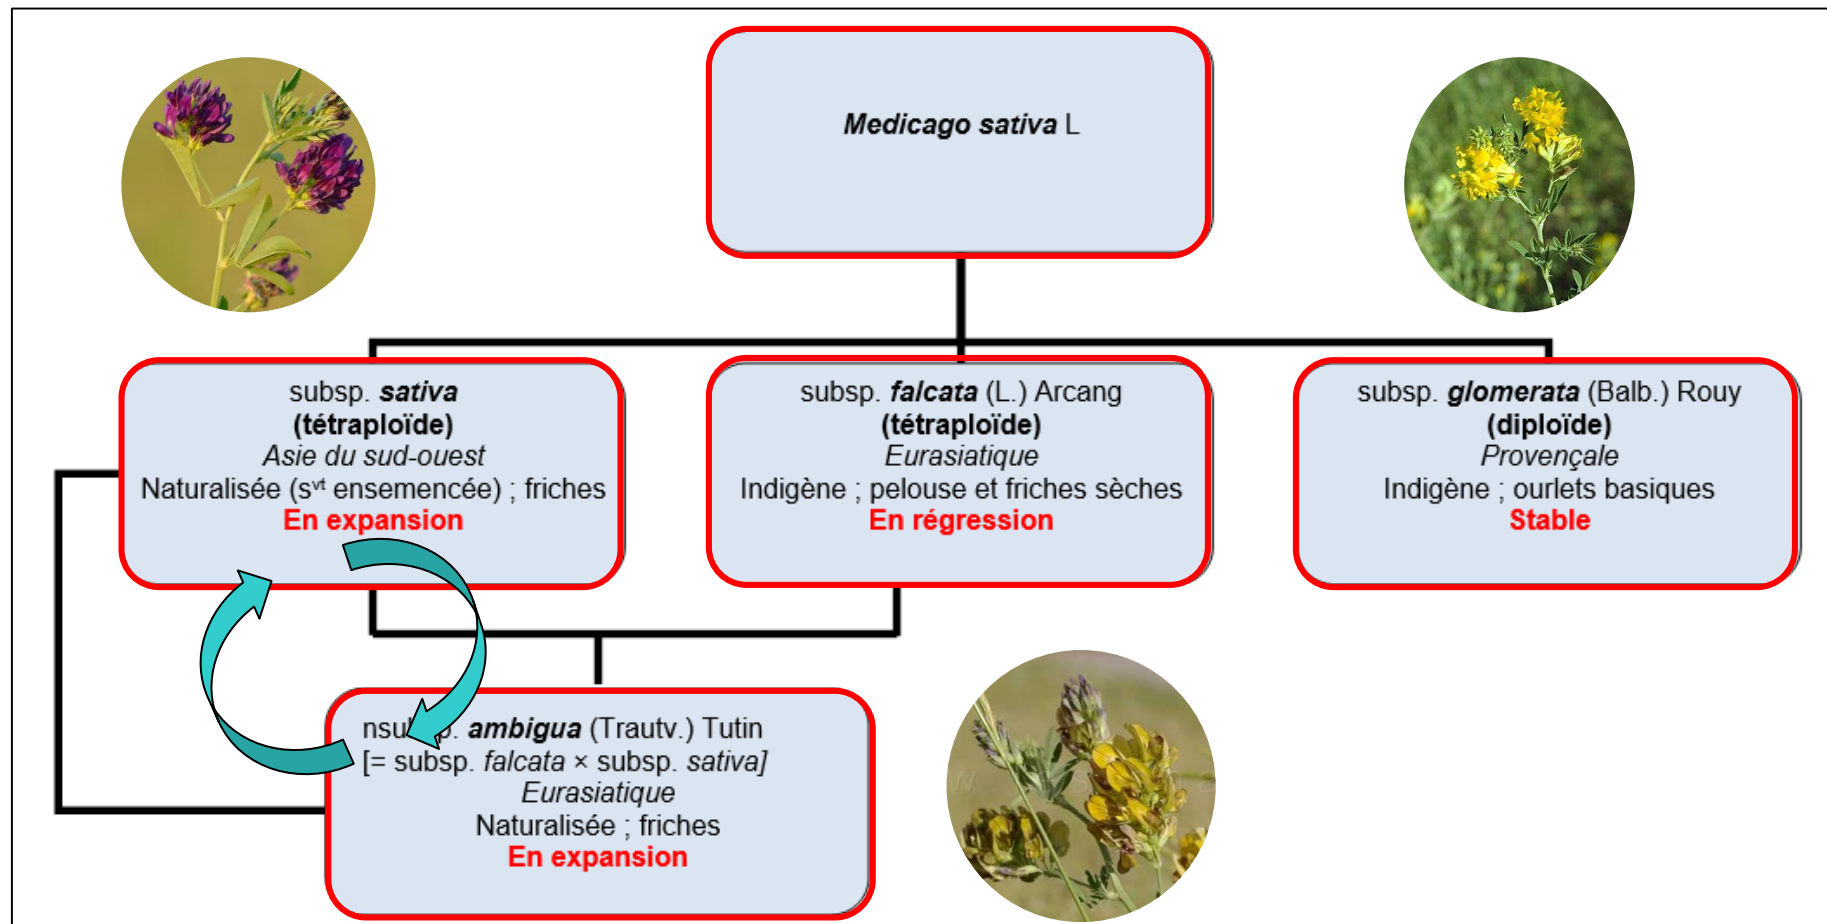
***Medicago sativa*** L

subsp. ***sativa***
**(tétraploïde)**
*Asie du sud-ouest*
Naturalisée (s$^{vt}$ ensemencée) ; friches
**En expansion**

subsp. ***falcata*** (L.) Arcang
**(tétraploïde)**
*Eurasiatique*
Indigène ; pelouse et friches sèches
**En régression**

subsp. ***glomerata*** (Balb.) Rouy
**(diploïde)**
*Provençale*
Indigène ; ourlets basiques
**Stable**

nsu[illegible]. ***ambigua*** (Trautv.) Tutin
[= subsp. *falcata* × subsp. *sativa]*
*Eurasiatique*
Naturalisée ; friches
**En expansion**